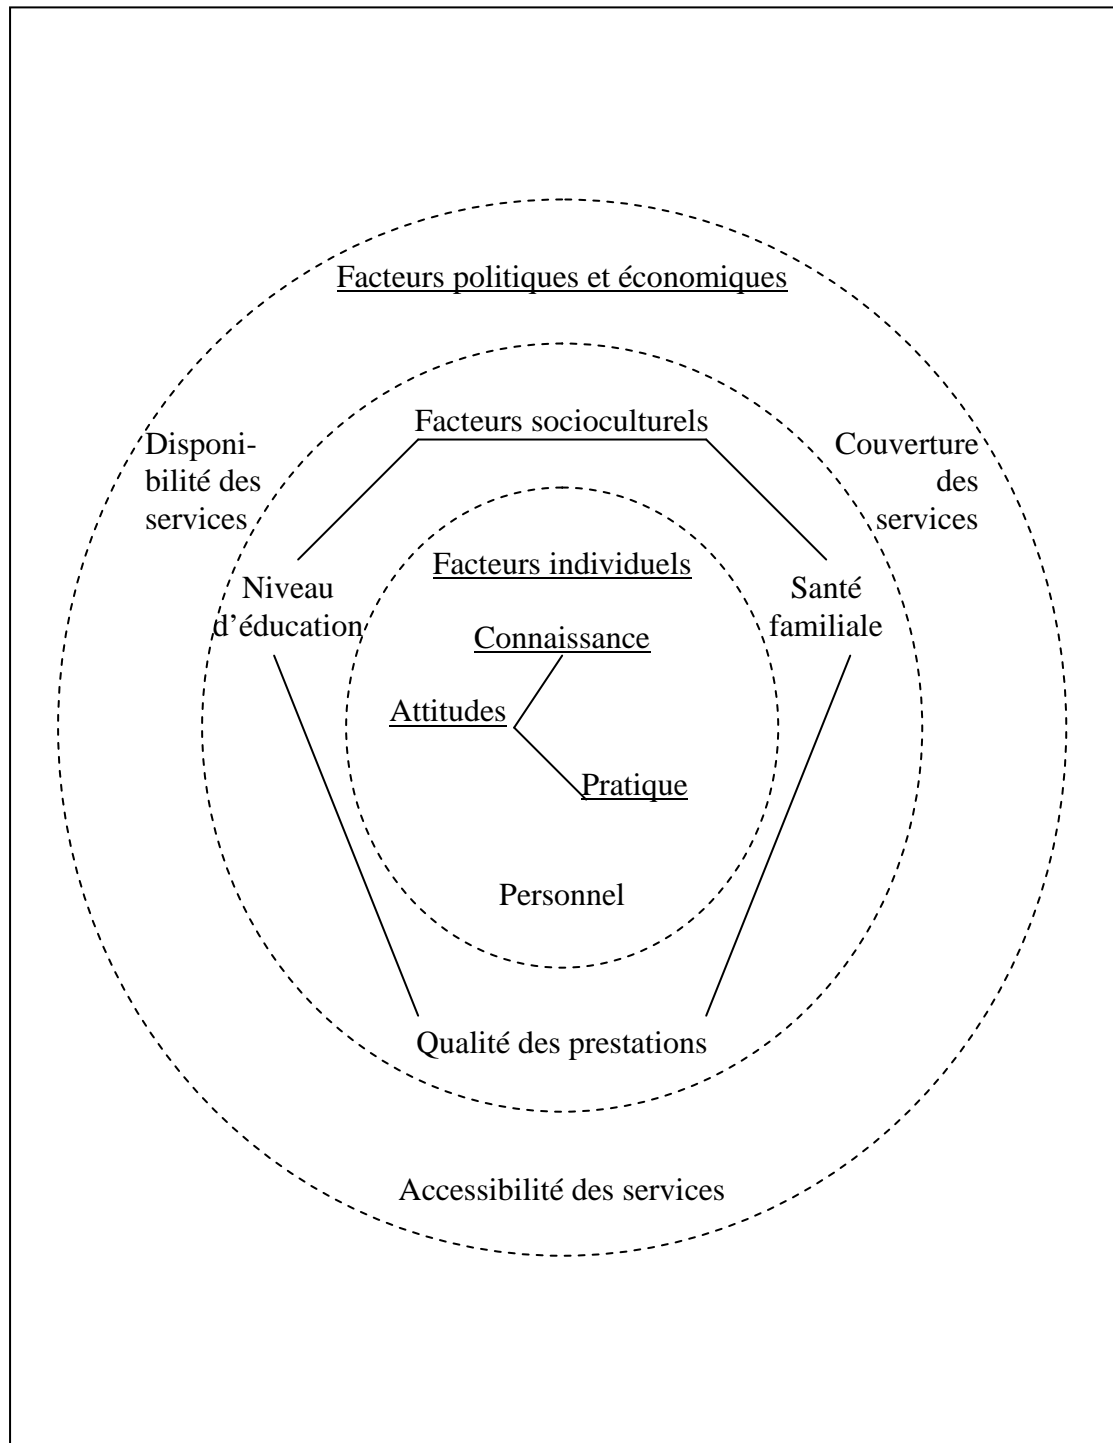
Facteurs politiques et économiques

Facteurs socioculturels

Disponibilité des services

Couverture des services

Facteurs individuels

Niveau d'éducation

Santé familiale

Connaissance

Attitudes

Pratique

Personnel

Qualité des prestations

Accessibilité des services